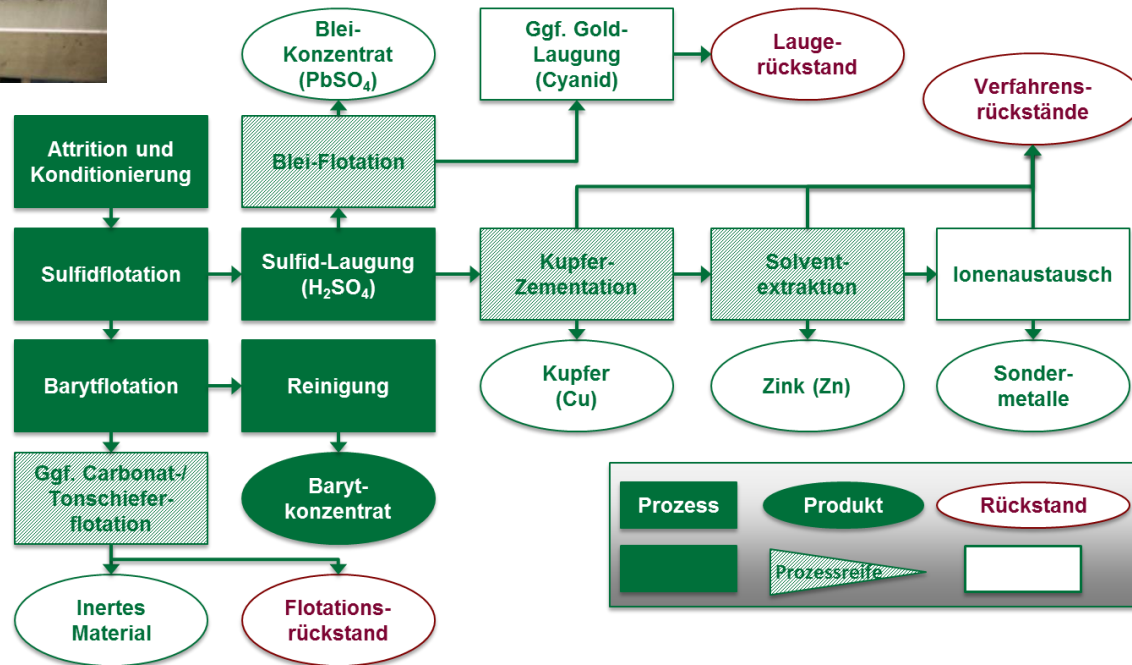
Blei-Konzentrat ($PbSO_4$)

Ggf. Gold-Laugung (Cyanid)

Laugerückstand

Verfahrensrückstände

Attrition und Konditionierung

Blei-Flotation

Sulfidflotation

Sulfid-Laugung ($H_2SO_4$)

Kupfer-Zementation

Solventextraktion

Ionenaustausch

Kupfer (Cu)

Zink (Zn)

Sondermetalle

Barytflotation

Reinigung

Ggf. Carbonat-/Tonschieferflotation

Barytkonzentrat

Inertes Material

Flotationsrückstand

Prozess

Produkt

Rückstand

Prozessreife